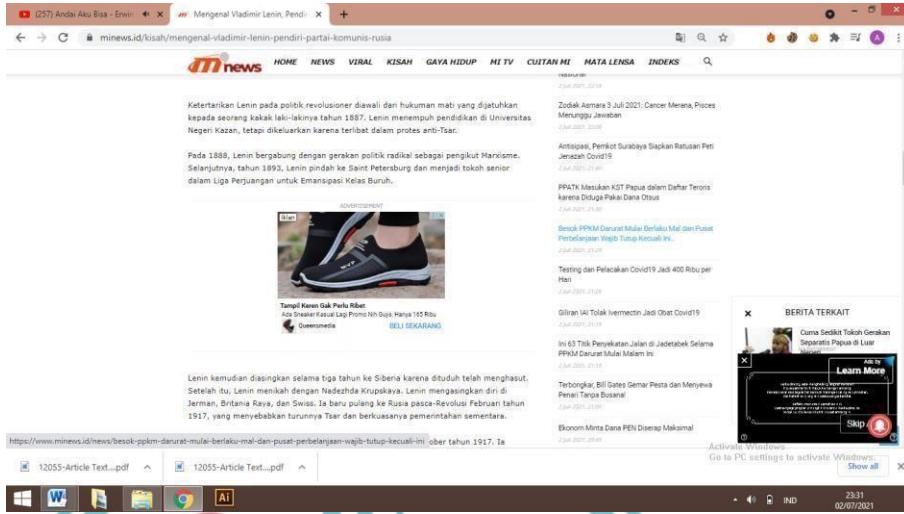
(257) Andai Aku Bisa - Erwin ✕ Mengenal Vladimir Lenin, Pendi ✕ +

minews.id/kisah/mengenal-vladimir-lenin-pendiri-partai-komunis-rusia

A

mi news HOME NEWS VIRAL KISAH GAYA HIDUP MI TV CUITAN MI MATA LENSA INDEKS

Ketertarikan Lenin pada politik revolusioner diawali dari hukuman mati yang dijatuhkan kepada seorang kakak laki-lakinya tahun 1887. Lenin menempuh pendidikan di Universitas Negeri Kazan, tetapi dikeluarkan karena terlibat dalam protes anti-Tsar.

Pada 1888, Lenin bergabung dengan gerakan politik radikal sebagai pengikut Marxisme. Selanjutnya, tahun 1893, Lenin pindah ke Saint Petersburg dan menjadi tokoh senior dalam Liga Perjuangan untuk Emansipasi Kelas Buruh.

ADVERTISEMENT

Iklan

Tampil Keren Gak Perlu Ribet
Ada Sneaker Kasual Lagi Promo Nih Gays, Hanya 165 Ribu
Queensmedia
BELI SEKARANG

Lenin kemudian diasingkan selama tiga tahun ke Siberia karena dituduh telah menghasut. Setelah itu, Lenin menikah dengan Nadezhda Krupskaya. Lenin mengasingkan diri di Jerman, Britania Raya, dan Swiss. Ia baru pulang ke Rusia pasca-Revolusi Februari tahun 1917, yang menyebabkan turunnya Tsar dan berkuasanya pemerintahan sementara.

https://www.minews.id/news/besok-ppkm-darurat-mulai-berlaku-mal-dan-pusat-perbelanjaan-wajib-tutup-kecuali-ini ober tahun 1917. Ia

Nasional

Zodiak Asmara 3 Juli 2021: Cancer Merana, Pisces Menunggu Jawaban

Antisipasi, Pemkot Surabaya Siapkan Ratusan Peti Jenazah Covid19

PPATK Masukan KST Papua dalam Daftar Teroris karena Diduga Pakai Dana Otsus

Besok PPKM Darurat Mulai Berlaku Mal dan Pusat Perbelanjaan Wajib Tutup Kecuali Ini

Testing dan Pelacakan Covid19 Jadi 400 Ribu per Hari

Giliran IAI Tolak Ivermectin Jadi Obat Covid19

Ini 63 Titik Penyekatan Jalan di Jadetabek Selama PPKM Darurat Mulai Malam Ini

Terbongkar, Bill Gates Gemar Pesta dan Menyewa Penari Tanpa Busana!

Ekonom Minta Dana PEN Diserap Maksimal

✕ BERITA TERKAIT
Cuma Sedikit Tokoh Gerakan Separatis Papua di Luar

Ads by
Learn More
Skip

Activate Windows
Go to PC settings to activate Windows.

12055-Article Text....pdf ^ 12055-Article Text....pdf ^ Show all ✕

IND 23:31 02/07/2021